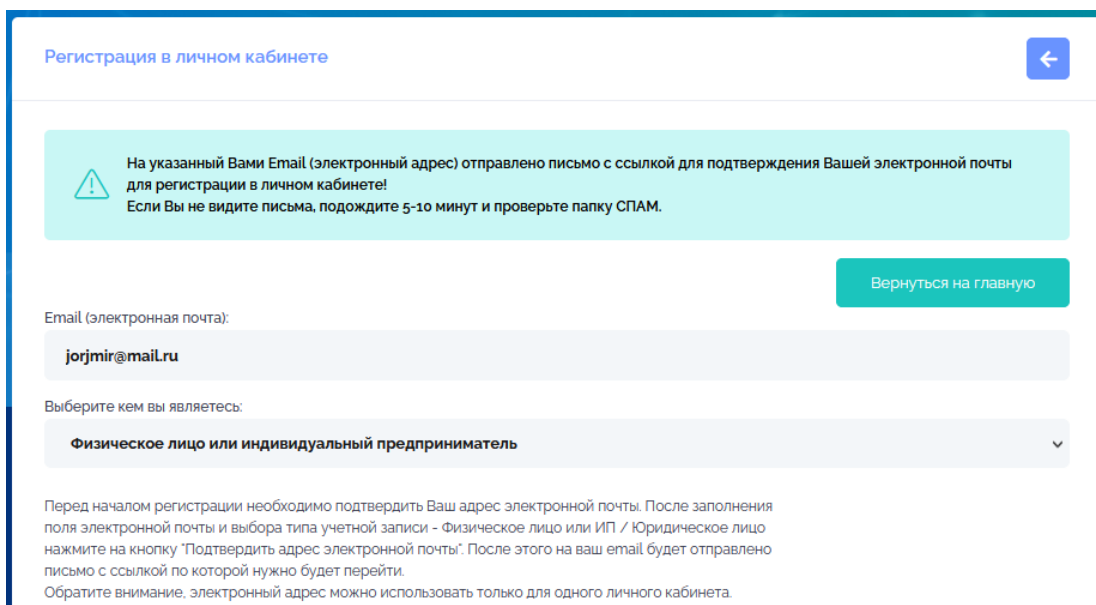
Регистрация в личном кабинете

На указанный Вами Email (электронный адрес) отправлено письмо с ссылкой для подтверждения Вашей электронной почты для регистрации в личном кабинете!
Если Вы не видите письма, подождите 5-10 минут и проверьте папку СПАМ.

Вернуться на главную

Email (электронная почта):

jorjmir@mail.ru

Выберите кем вы являетесь:

Физическое лицо или индивидуальный предприниматель

Перед началом регистрации необходимо подтвердить Ваш адрес электронной почты. После заполнения поля электронной почты и выбора типа учетной записи - Физическое лицо или ИП / Юридическое лицо нажмите на кнопку "Подтвердить адрес электронной почты". После этого на ваш email будет отправлено письмо с ссылкой по которой нужно будет перейти.
Обратите внимание, электронный адрес можно использовать только для одного личного кабинета.